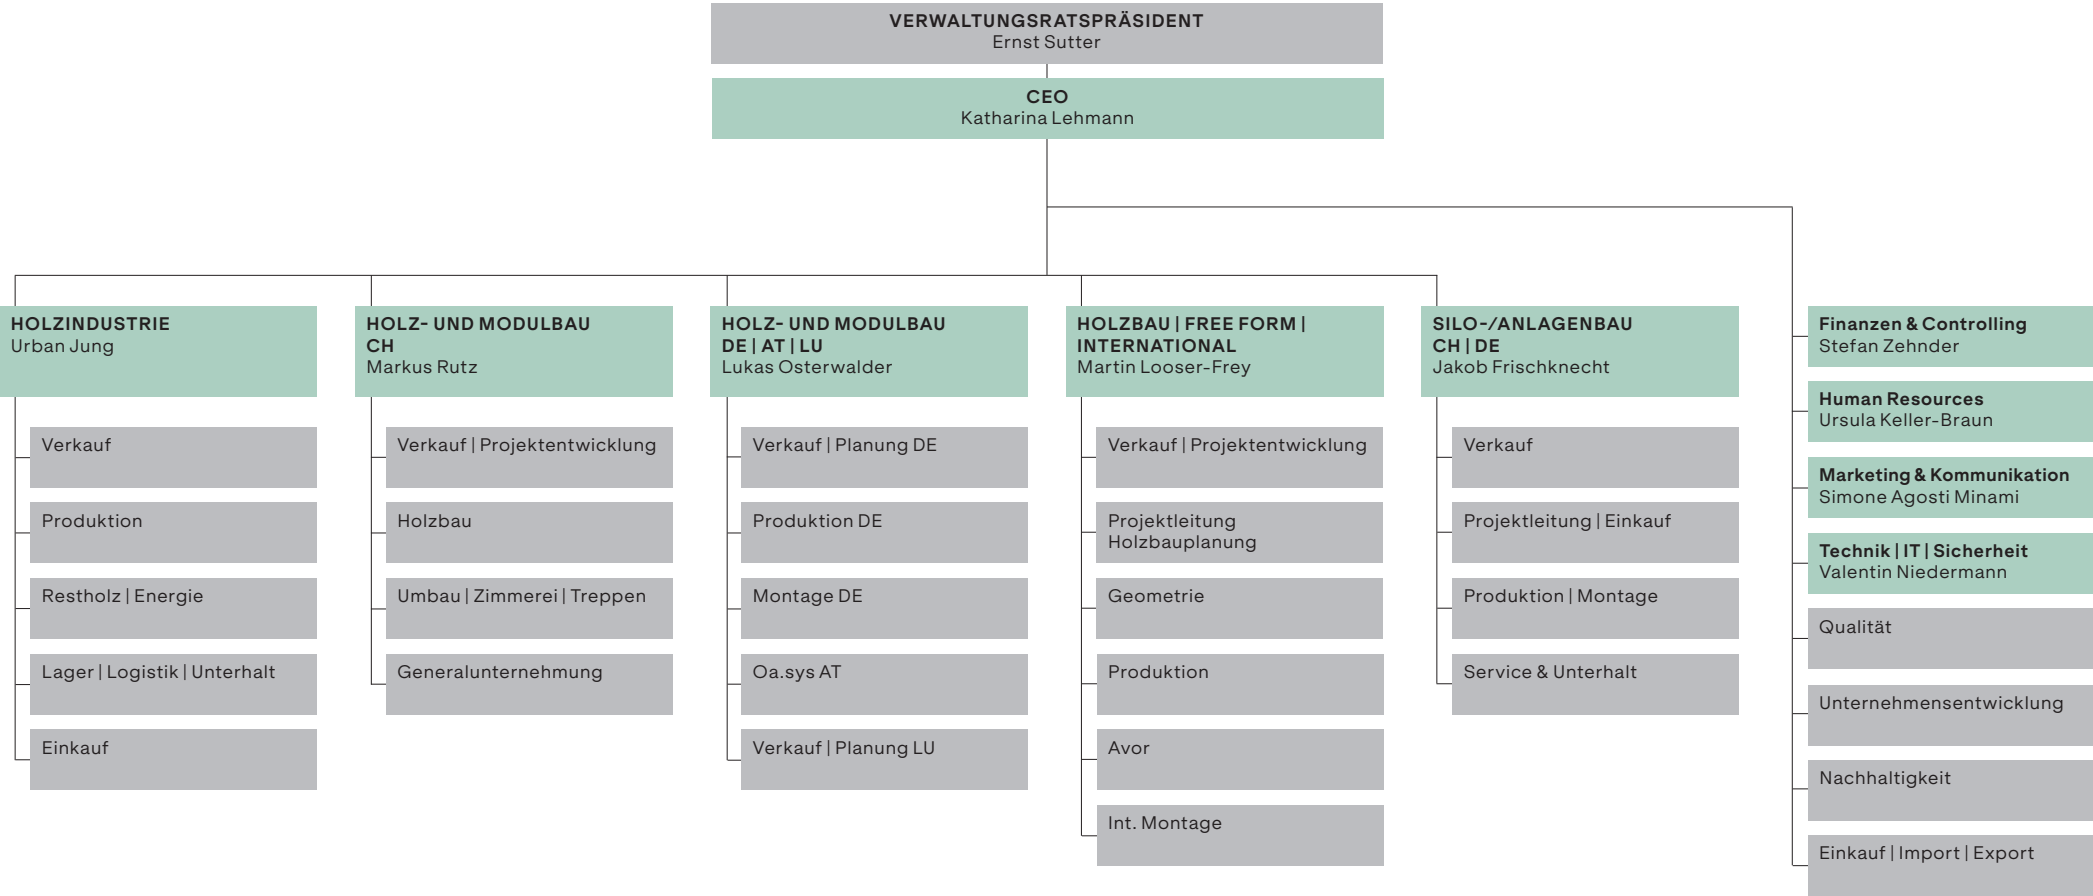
VERWALTUNGSRATSPRÄSIDENT
Ernst Sutter

CEO
Katharina Lehmann

HOLZINDUSTRIE
Urban Jung

Verkauf

Produktion

Restholz | Energie

Lager | Logistik | Unterhalt

Einkauf

HOLZ- UND MODULBAU CH
Markus Rutz

Verkauf | Projektentwicklung

Holzbau

Umbau | Zimmerei | Treppen

Generalunternehmung

HOLZ- UND MODULBAU DE | AT | LU
Lukas Osterwalder

Verkauf | Planung DE

Produktion DE

Montage DE

Oa.sys AT

Verkauf | Planung LU

HOLZBAU | FREE FORM | INTERNATIONAL
Martin Looser-Frey

Verkauf | Projektentwicklung

Projektleitung Holzbauplanung

Geometrie

Produktion

Avor

Int. Montage

SILO-/ANLAGENBAU CH | DE
Jakob Frischknecht

Verkauf

Projektleitung | Einkauf

Produktion | Montage

Service & Unterhalt

Finanzen & Controlling
Stefan Zehnder

Human Resources
Ursula Keller-Braun

Marketing & Kommunikation
Simone Agosti Minami

Technik | IT | Sicherheit
Valentin Niedermann

Qualität

Unternehmensentwicklung

Nachhaltigkeit

Einkauf | Import | Export